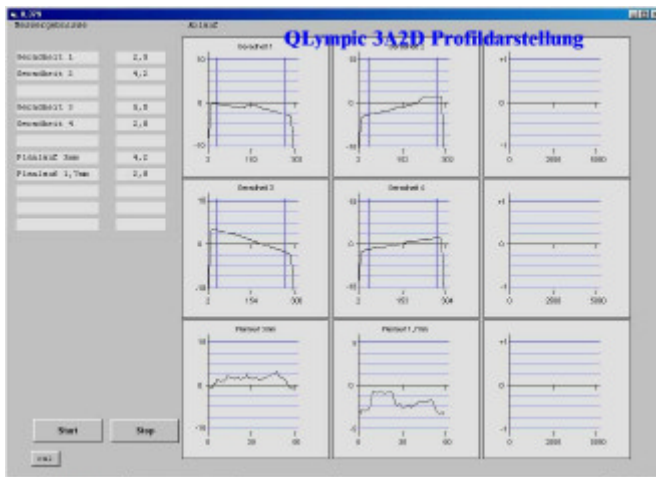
QLympic 3A2D Profildarstellung

Messergebnisse

| | |
|---|---|
| Geradheit 1 | 2,5 |
| Geradheit 2 | 4,2 |
| | |
| Geradheit 3 | 8,8 |
| Geradheit 4 | 2,8 |
| | |
| Planlauf 3mm | 4,2 |
| Planlauf 1,7mm | 2,8 |

Ablauf

Geradheit 1
10
0
-10
0 150 300

Geradheit 2
10
0
-10
0 150 300

+1
0
-1
0 2500 5000

Geradheit 3
10
0
-10
0 154 308

Geradheit 4
10
0
-10
0 153 304

+1
0
-1
0 2500 5000

Planlauf 3mm
10
0
-10
0 30 60

Planlauf 1,7mm
5
0
-5
0 30 60

+1
0
-1
0 2500 5000

Start
Stop
cal